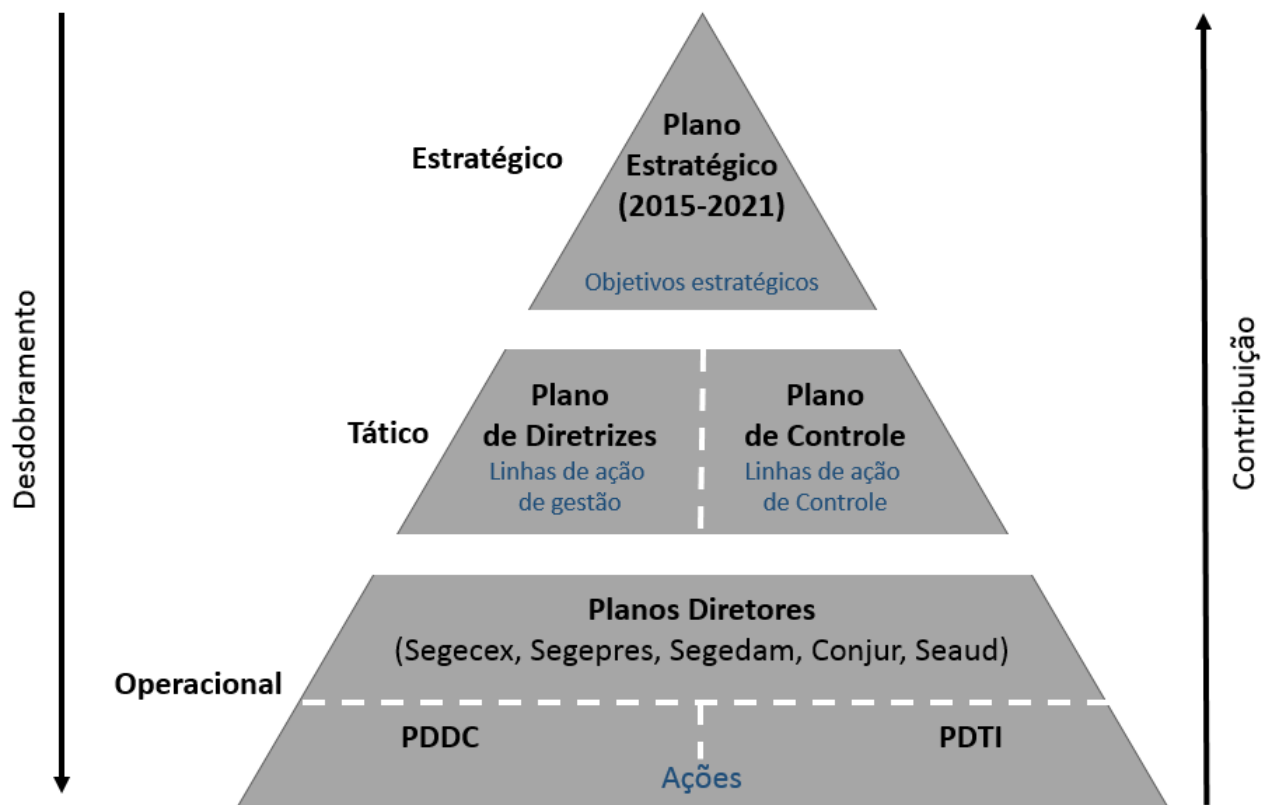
Desdobramento

Estratégico

Plano Estratégico (2015-2021)

Objetivos estratégicos

Tático

Plano de Diretrizes
Linhas de ação de gestão

Plano de Controle
Linhas de ação de Controle

Operacional

Planos Diretores
(Segecex, Segepres, Segedam, Conjur, Seaud)

PDDC

PDTI

Ações

Contribuição